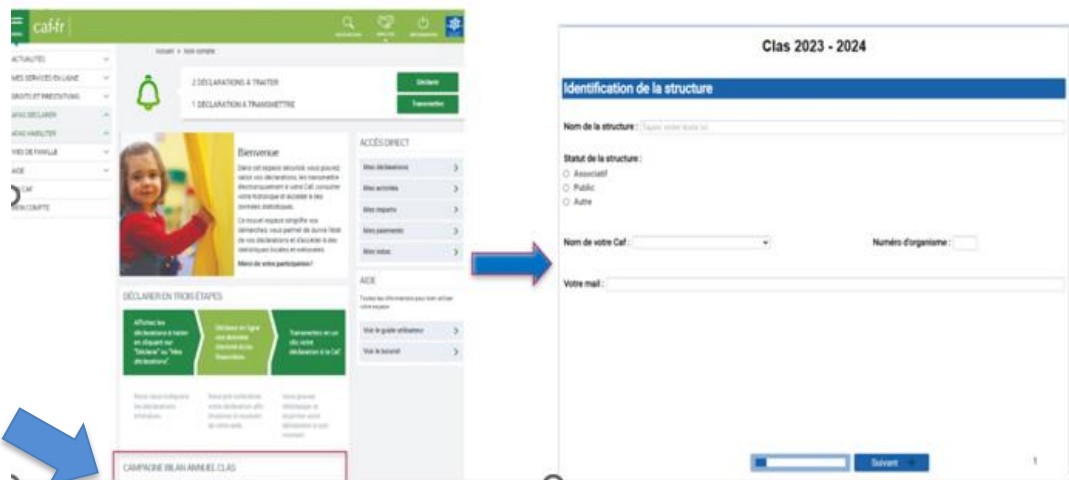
caf.fr

Accueil > Mon compte

ACTUALITÉS
MES SERVICES EN LIGNE
DROITS ET PRESTATIONS
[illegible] DÉCLARER
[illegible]
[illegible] DE FAMILLE
AIDE
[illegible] CAF
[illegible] COMPTE

2 DÉCLARATIONS À TRAITER
Déclarer
1 DÉCLARATION À TRANSMETTRE
Transmettre

Bienvenue

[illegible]

Merci de votre participation!

ACCÈS DIRECT
Mes déclarations
Mes activités
Mes impayés
Mes paiements
Mon statut

AIDE
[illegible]
Voir le guide utilisateur
Voir le tutoriel

DÉCLARER EN TROIS ÉTAPES

Affichez les déclarations à traiter en cliquant sur "Déclarer" ou "Mes déclarations"
Déclarez en ligne vos données
Transmettez en un clic votre déclaration à la Caf

CAMPAGNE BILAN ANNUEL CLAS

Clas 2023 - 2024

Identification de la structure

Nom de la structure : Tapez votre texte ici

Statut de la structure :
○ Associatif
○ Public
○ Autre

Nom de votre Caf :
Numéro d'organisme :

Votre mail :

Suivant

1